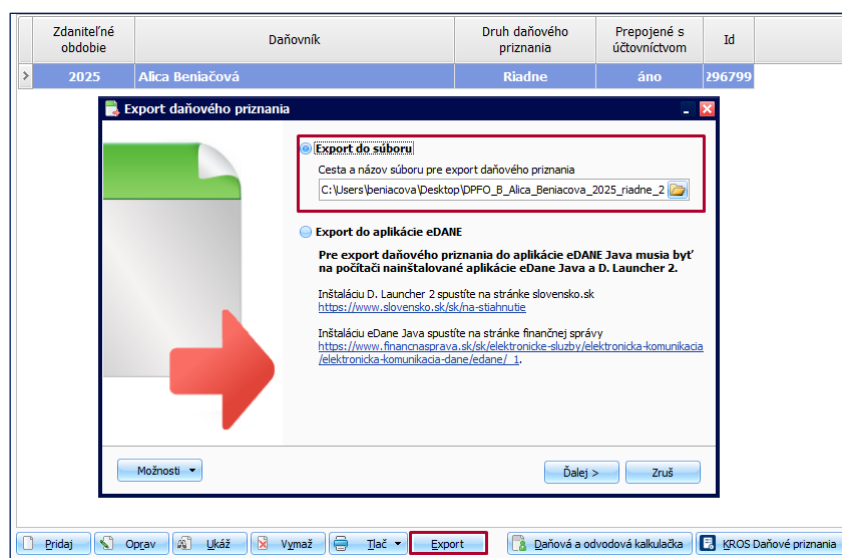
| Zdaniteľné obdobie | Daňovník | Druh daňového priznania | Prepojené s účtovníctvom | Id |
|---|---|---|---|---|
| 2025 | Alica Beniačová | Riadne | áno | ?96799 |

Export daňového priznania

Export do súboru

Cesta a názov súboru pre export daňového priznania

C:\Users\beniacova\Desktop\DPFO_B_Alica_Beniacova_2025_riadne_2

Export do aplikácie eDANE

Pre export daňového priznania do aplikácie eDANE Java musia byť na počítači nainštalované aplikácie eDane Java a D. Launcher 2.

Inštaláciu D. Launcher 2 spustíte na stránke slovensko.sk
https://www.slovensko.sk/sk/na-stiahnutie

Inštaláciu eDane Java spustíte na stránke finančnej správy
https://www.financnasprava.sk/sk/elektronicke-sluzby/elektronicka-komunikacia/elektronicka-komunikacia-dane/edane/_1.

Možnosti

Ďalej >

Zruš

Pridaj Oprav Ukáž Vymaž Tlač Export Daňová a odvodová kalkulačka KROS Daňové priznania